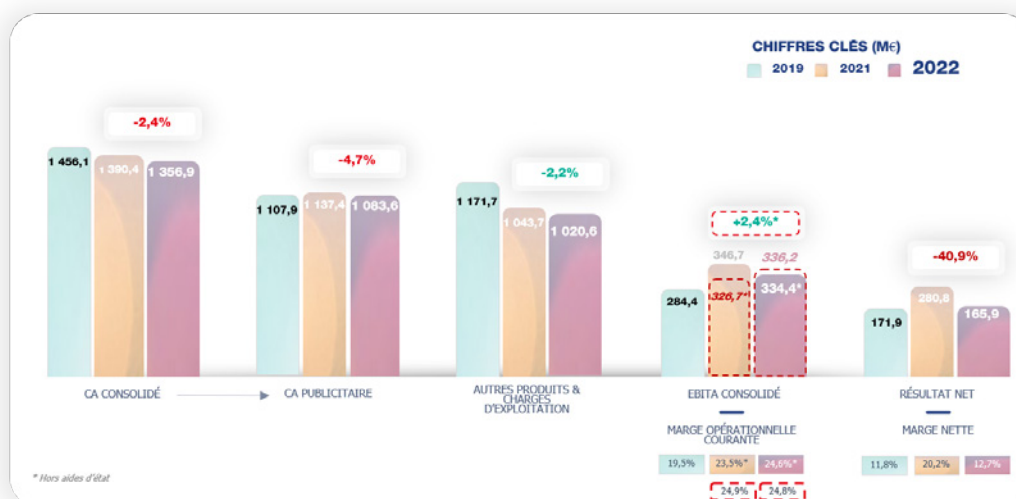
CHIFFRES CLÉS (M€)
2019 2021 2022

-2,4%
1 456,1 1 390,4 1 356,9
CA CONSOLIDÉ

-4,7%
1 107,9 1 137,4 1 083,6
CA PUBLICITAIRE

-2,2%
1 171,7 1 043,7 1 020,6
AUTRES PRODUITS & CHARGES D'EXPLOITATION

+2,4%*
284,4 346,7 336,2
326,7* 334,4*
EBITA CONSOLIDÉ
MARGE OPÉRATIONNELLE COURANTE
19,5% 23,5%* 24,6%*
24,9% 24,8%

-40,9%
171,9 280,8 165,9
RÉSULTAT NET
MARGE NETTE
11,8% 20,2% 12,7%

* Hors aides d'état